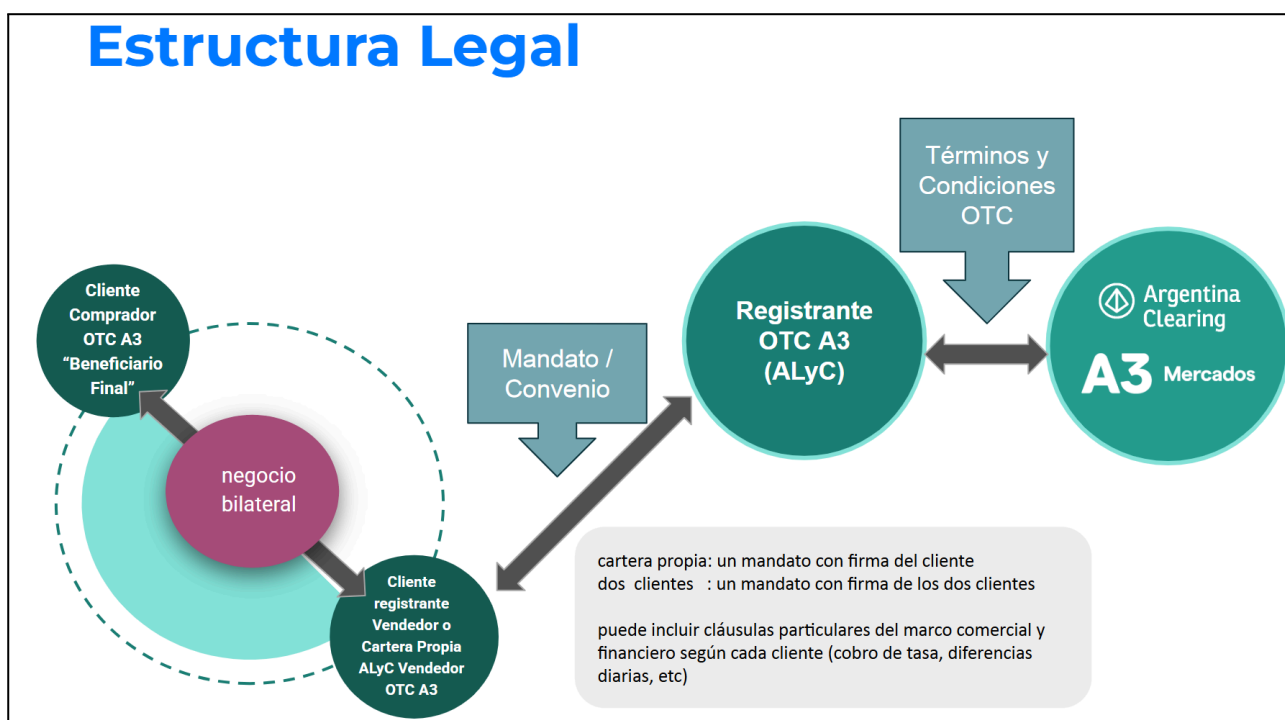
Estructura Legal

Términos y Condiciones OTC

Cliente Comprador OTC A3 "Beneficiario Final"

Mandato / Convenio

Registrante OTC A3 (ALyC)

Argentina Clearing

A3 Mercados

negocio bilateral

Cliente registrante Vendedor o Cartera Propia ALyC Vendedor OTC A3

cartera propia: un mandato con firma del cliente
dos clientes : un mandato con firma de los dos clientes

puede incluir cláusulas particulares del marco comercial y financiero según cada cliente (cobro de tasa, diferencias diarias, etc)